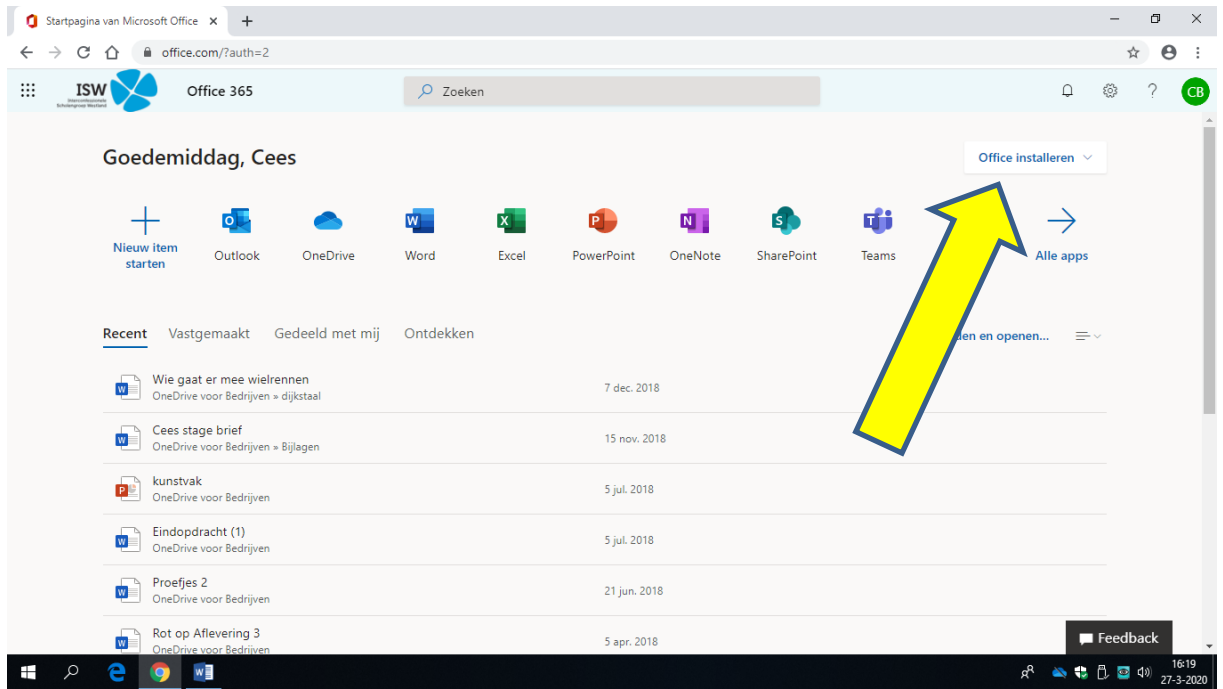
Startpagina van Microsoft Office ×
+
office.com/?auth=2

ISW Interconfessionele Scholengroep Westland
Office 365
Zoeken
CB

Goedemiddag, Cees
Office installeren

Nieuw item starten
Outlook
OneDrive
Word
Excel
PowerPoint
OneNote
SharePoint
Teams
Alle apps

Recent
Vastgemaakt
Gedeeld met mij
Ontdekken
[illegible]den en openen...

| | | |
|---|---|---|
| Wie gaat er mee wielrennen<br>OneDrive voor Bedrijven » dijkstaal | 7 dec. 2018 | |
| Cees stage brief<br>OneDrive voor Bedrijven » Bijlagen | 15 nov. 2018 | |
| kunstvak<br>OneDrive voor Bedrijven | 5 jul. 2018 | |
| Eindopdracht (1)<br>OneDrive voor Bedrijven | 5 jul. 2018 | |
| Proefjes 2<br>OneDrive voor Bedrijven | 21 jun. 2018 | |
| Rot op Aflevering 3<br>OneDrive voor Bedrijven | 5 apr. 2018 | |

Feedback

16:19
27-3-2020